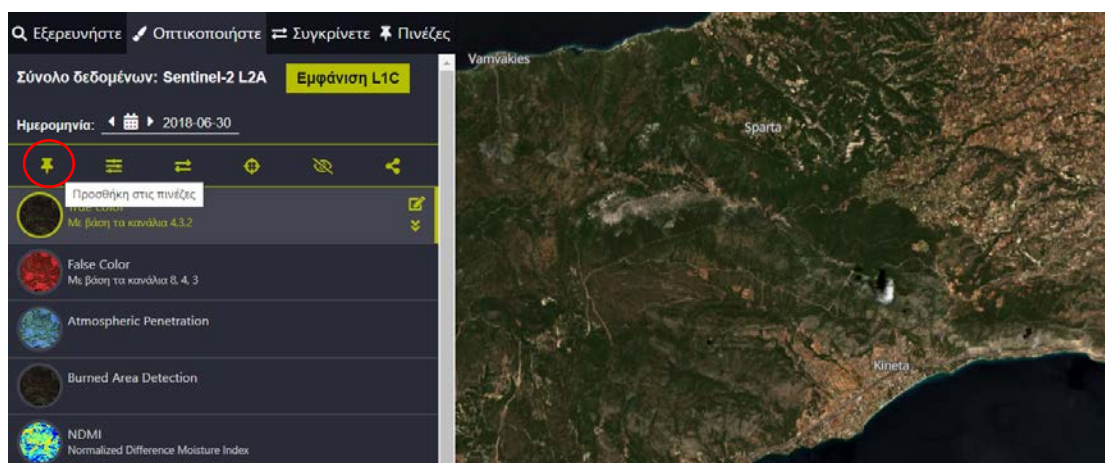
Εξερευνήστε Οπτικοποιήστε Συγκρίνετε Πινέζες

Σύνολο δεδομένων: Sentinel-2 L2A

Εμφάνιση L1C

Ημερομηνία: 2018-06-30

Προσθήκη στις πινέζες

True Color
Με βάση τα κανάλια 4,3,2

False Color
Με βάση τα κανάλια 8, 4, 3

Atmospheric Penetration

Burned Area Detection

NDMI
Normalized Difference Moisture Index

Vamvakies

Sparta

Kineta